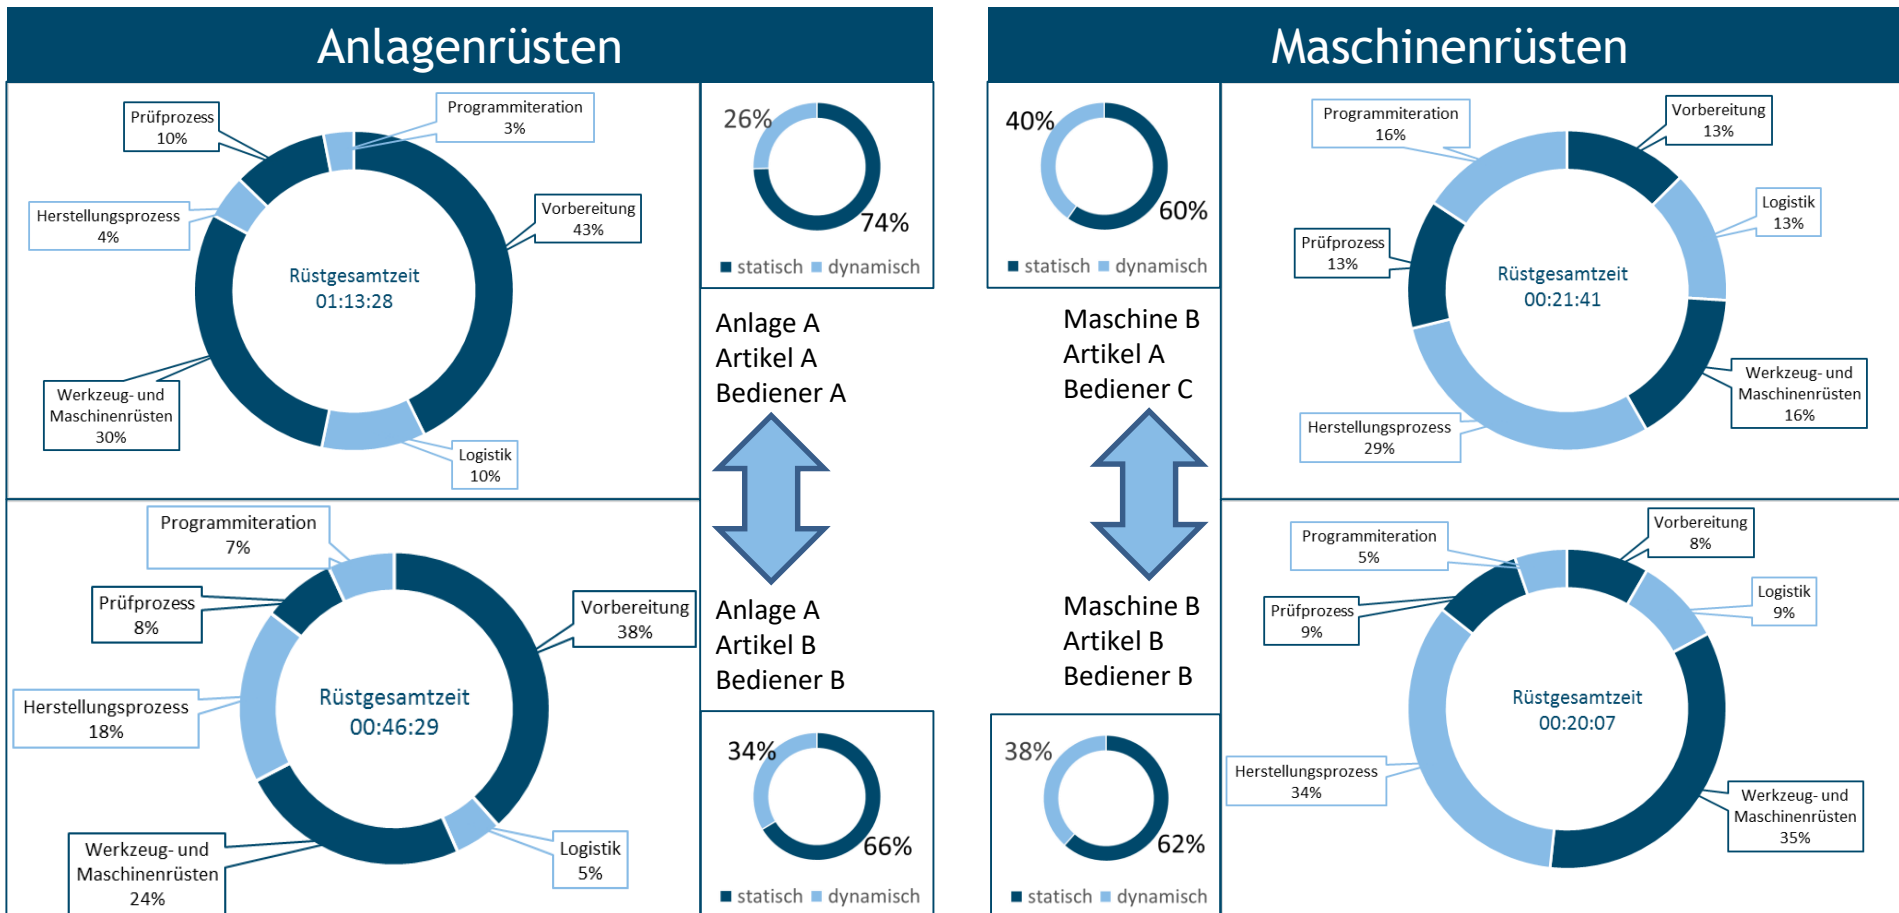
Anlagenrüsten

Prüfprozess
10%

Programmiteration
3%

Herstellungsprozess
4%

Vorbereitung
43%

Rüstgesamtzeit
01:13:28

Werkzeug- und Maschinenrüsten
30%

Logistik
10%

26%
74%
statisch dynamisch

Anlage A
Artikel A
Bediener A

Anlage A
Artikel B
Bediener B

Programmiteration
7%

Prüfprozess
8%

Vorbereitung
38%

Herstellungsprozess
18%

Rüstgesamtzeit
00:46:29

Werkzeug- und Maschinenrüsten
24%

Logistik
5%

34%
66%
statisch dynamisch

Maschinenrüsten

40%
60%
statisch dynamisch

Programmiteration
16%

Vorbereitung
13%

Logistik
13%

Prüfprozess
13%

Rüstgesamtzeit
00:21:41

Werkzeug- und Maschinenrüsten
16%

Herstellungsprozess
29%

Maschine B
Artikel A
Bediener C

Maschine B
Artikel B
Bediener B

Programmiteration
5%

Vorbereitung
8%

Logistik
9%

Prüfprozess
9%

Rüstgesamtzeit
00:20:07

Herstellungsprozess
34%

Werkzeug- und Maschinenrüsten
35%

38%
62%
statisch dynamisch